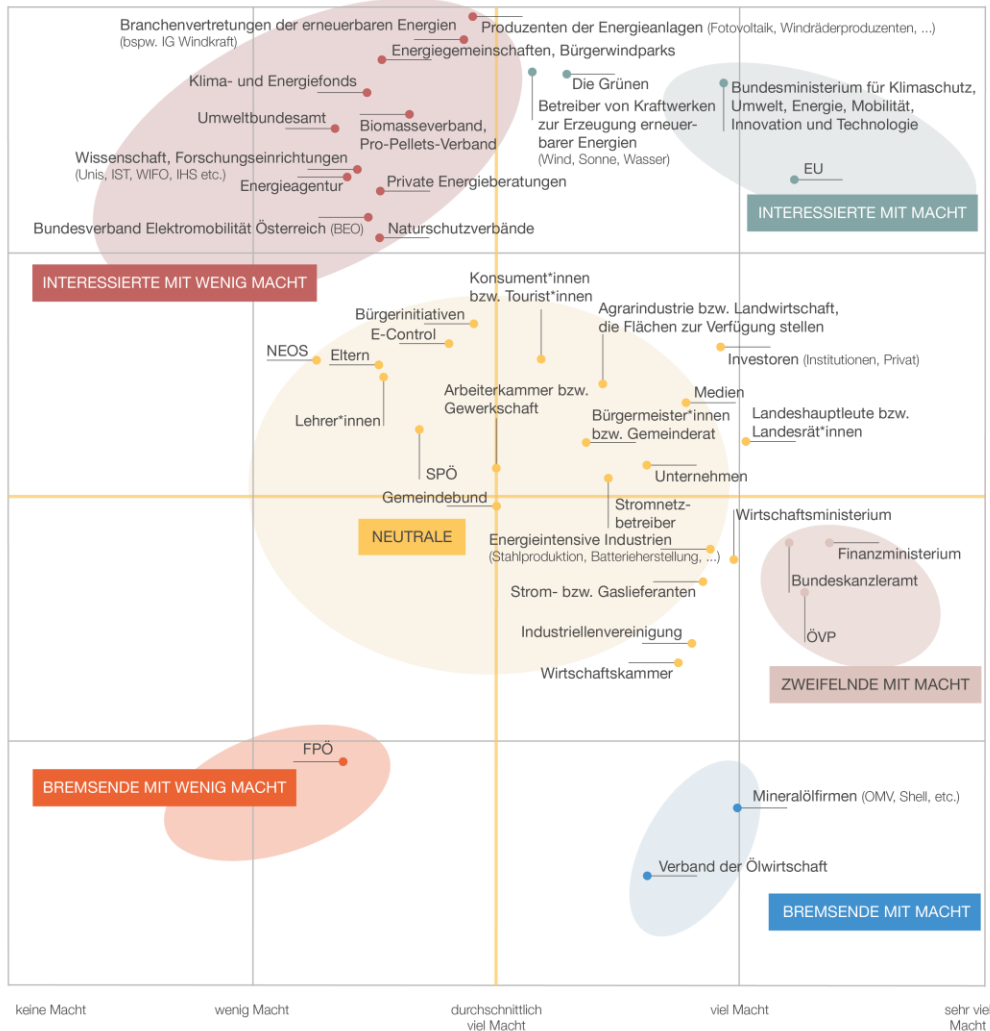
Branchenvertretungen der erneuerbaren Energien
(bspw. IG Windkraft)

Produzenten der Energieanlagen (Fotovoltaik, Windräderproduzenten, ...)

Energiegemeinschaften, Bürgerwindparks

Klima- und Energiefonds

Umweltbundesamt

Biomasseverband, Pro-Pellets-Verband

Wissenschaft, Forschungseinrichtungen
(Unis, IST, WIFO, IHS etc.)

Energieagentur

Private Energieberatungen

Bundesverband Elektromobilität Österreich (BEÖ)

Naturschutzverbände

Die Grünen

Betreiber von Kraftwerken zur Erzeugung erneuerbarer Energien
(Wind, Sonne, Wasser)

Bundesministerium für Klimaschutz, Umwelt, Energie, Mobilität, Innovation und Technologie

EU

INTERESSIERTE MIT MACHT

INTERESSIERTE MIT WENIG MACHT

Konsument*innen bzw. Tourist*innen

Bürgerinitiativen

E-Control

NEOS

Eltern

Agrarindustrie bzw. Landwirtschaft, die Flächen zur Verfügung stellen

Investoren (Institutionen, Privat)

Arbeiterkammer bzw. Gewerkschaft

Medien

Lehrer*innen

Bürgermeister*innen bzw. Gemeinderat

Landeshauptleute bzw. Landesrät*innen

SPÖ

Unternehmen

Gemeindebund

Stromnetzbetreiber

Wirtschaftsministerium

NEUTRALE

Energieintensive Industrien
(Stahlproduktion, Batterieherstellung, ...)

Finanzministerium

Bundeskanzleramt

Strom- bzw. Gaslieferanten

ÖVP

Industriellenvereinigung

Wirtschaftskammer

ZWEIFELNDE MIT MACHT

FPÖ

BREMSENDE MIT WENIG MACHT

Mineralölfirmen (OMV, Shell, etc.)

Verband der Ölwirtschaft

BREMSENDE MIT MACHT

keine Macht

wenig Macht

durchschnittlich viel Macht

viel Macht

sehr viel Macht